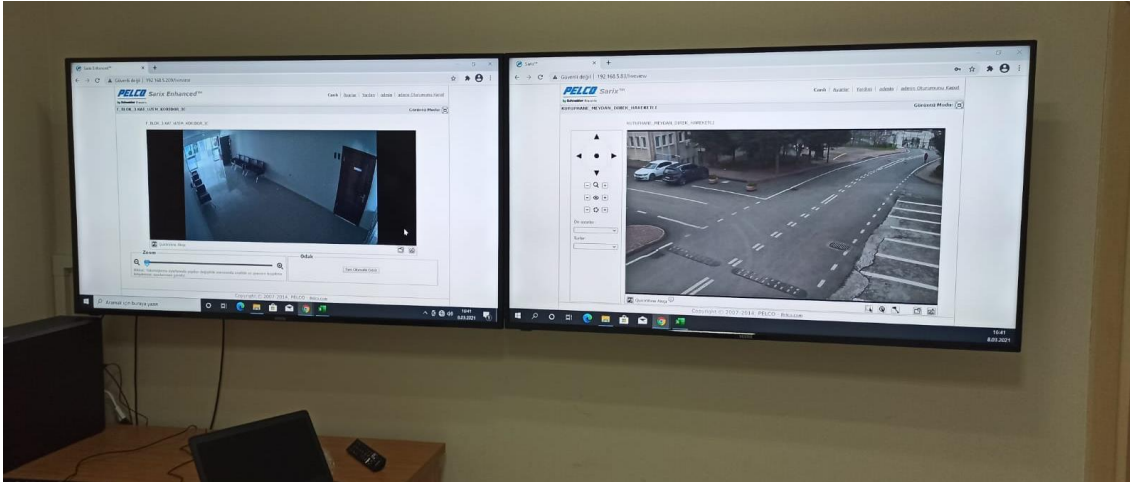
Sarix Enhanced

Güvenli değil | 192.168.5.208/view/view

PELCO Sarix Enhanced™

by Schneider Electric

Canlı | Ayarlar | Yardım | admin | admin Oturumunu Kapat

C BLOK 1.KAT ÜSTÜ KORİDOR_II

Gömülü Modu

Zoom

Odak

Copyright © 2007-2014, PELCO - Belgeler

Arama için buraya yazın

10:41

8.03.2021

Sarix

Güvenli değil | 192.168.5.83/view/view

PELCO Sarix

by Schneider Electric

Canlı | Ayarlar | Yardım | admin | admin Oturumunu Kapat

KÜTÜPHANE_MEYDAN_DOMDE_HAREKETLİ

Gömülü Modu

Ön ayarlar

Turlar

Copyright © 2007-2014, PELCO - Belgeler

10:41

8.03.2021